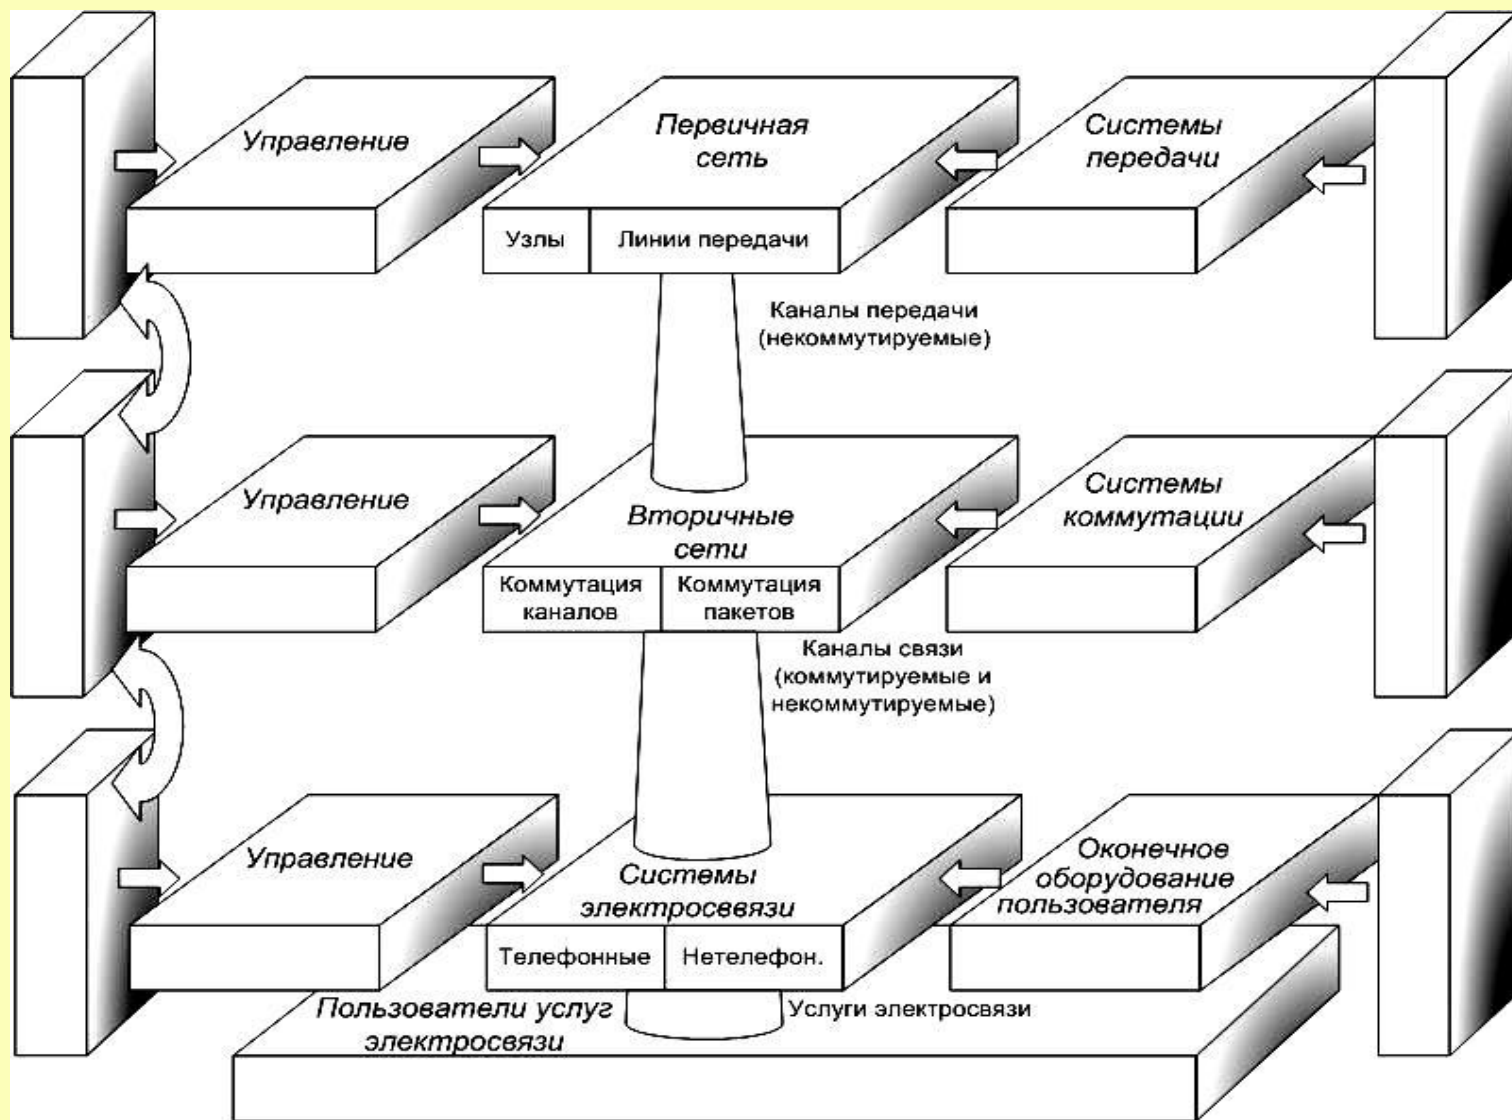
Управление

Первичная сеть

Узлы | Линии передачи

Системы передачи

Каналы передачи (некоммутируемые)

Управление

Вторичные сети

Коммутация каналов | Коммутация пакетов

Системы коммутации

Каналы связи (коммутируемые и некоммутируемые)

Управление

Системы электросвязи

Телефонные | Нетелефон.

Оконечное оборудование пользователя

Пользователи услуг электросвязи

Услуги электросвязи